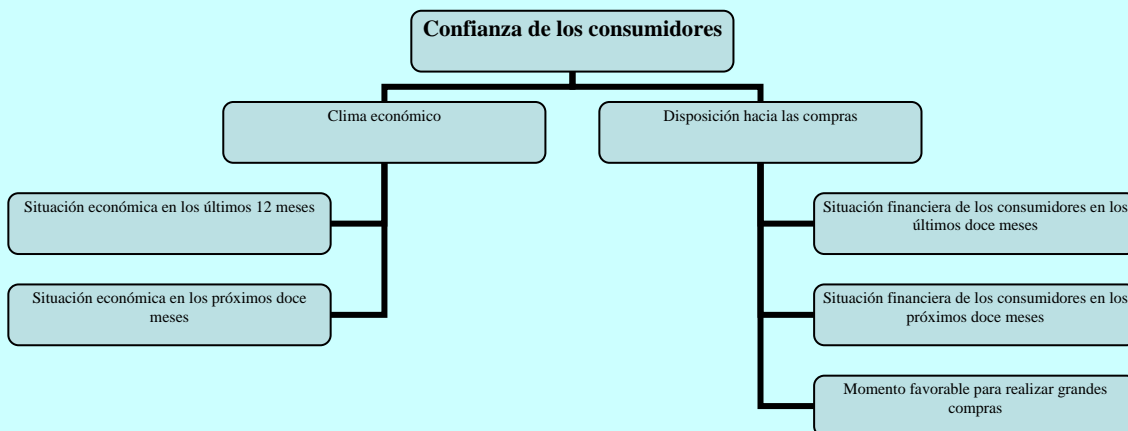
Confianza de los consumidores

Clima económico

Disposición hacia las compras

Situación económica en los últimos 12 meses

Situación económica en los próximos doce meses

Situación financiera de los consumidores en los últimos doce meses

Situación financiera de los consumidores en los próximos doce meses

Momento favorable para realizar grandes compras